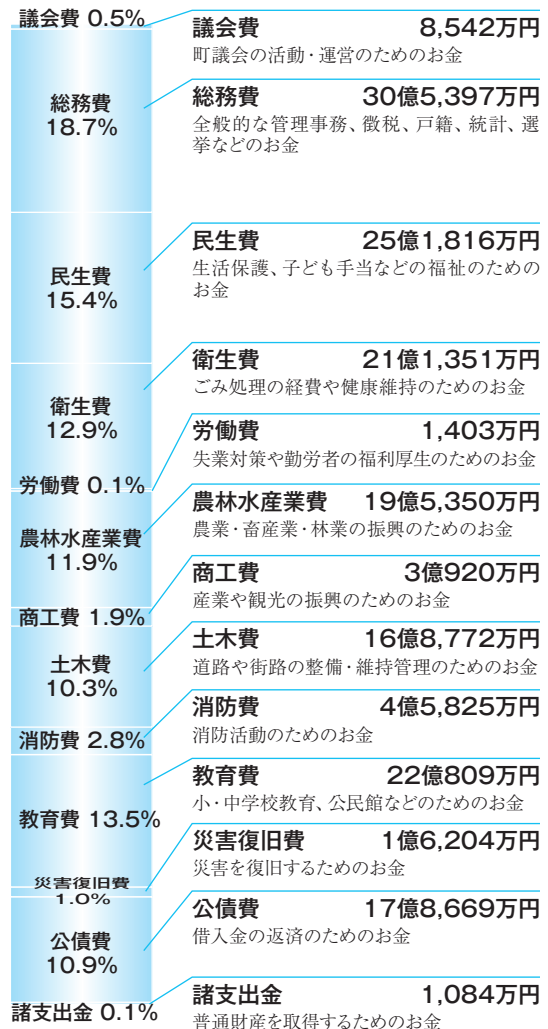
議会費 0.5%

総務費
18.7%

民生費
15.4%

衛生費
12.9%

労働費 0.1%

農林水産業費
11.9%

商工費 1.9%

土木費
10.3%

消防費 2.8%

教育費 13.5%

災害復旧費
1.0%

公債費
10.9%

諸支出金 0.1%

議会費 8,542万円
町議会の活動・運営のためのお金

総務費 30億5,397万円
全般的な管理事務、徴税、戸籍、統計、選挙などのお金

民生費 25億1,816万円
生活保護、子ども手当などの福祉のためのお金

衛生費 21億1,351万円
ごみ処理の経費や健康維持のためのお金

労働費 1,403万円
失業対策や勤労者の福利厚生のためのお金

農林水産業費 19億5,350万円
農業・畜産業・林業の振興のためのお金

商工費 3億920万円
産業や観光の振興のためのお金

土木費 16億8,772万円
道路や街路の整備・維持管理のためのお金

消防費 4億5,825万円
消防活動のためのお金

教育費 22億809万円
小・中学校教育、公民館などのためのお金

災害復旧費 1億6,204万円
災害を復旧するためのお金

公債費 17億8,669万円
借入金の返済のためのお金

諸支出金 1,084万円
普通財産を取得するためのお金